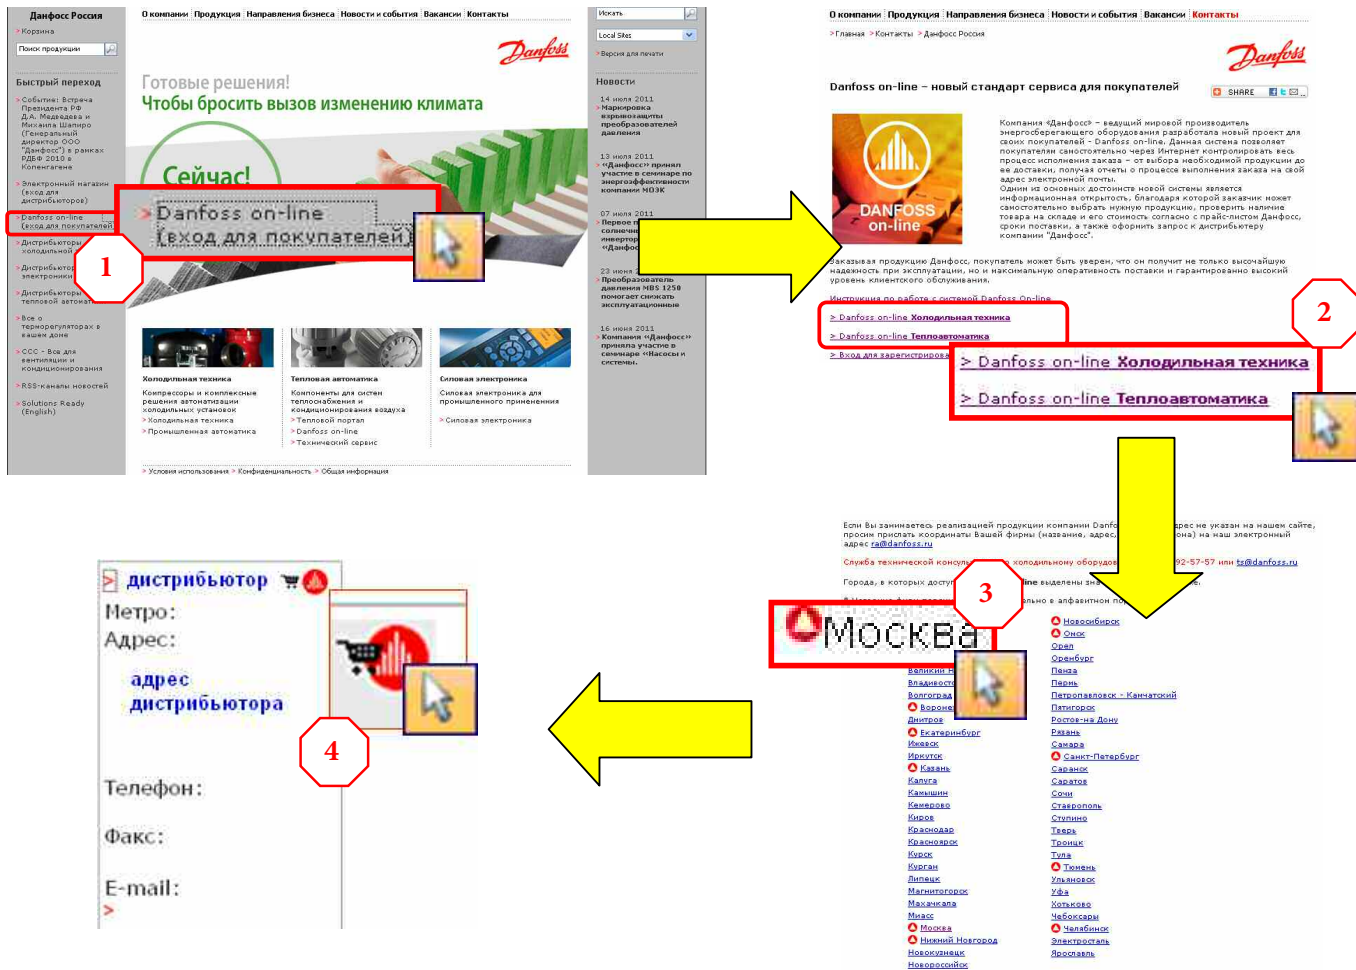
Данфосс Россия
> Корзина
Поиск продукции

Быстрый переход
> События: Встреча Президента РФ Д.А. Медведева и Михаила Шапиро (Генеральный директор ООО "Данфосс") в рамках РДБФ 2010 в Копенгагене
> Электронный магазин (вход для дистрибьюторов)
> Danfoss on-line (вход для покупателей)
> Дистрибьюторы холодильной
> Дистрибьюторы электроники
> Дистрибьюторы тепловой автоматики
> Все о терморегуляторах в вашем доме
> ССС - Все для вентиляции и кондиционирования
> RSS-каналы новостей
> Solutions Ready (English)

О компании | Продукция | Направления бизнеса | Новости и события | Вакансии | Контакты

Danfoss

Готовые решения!
Чтобы бросить вызов изменению климата

Сейчас!

> Danfoss on-line
(вход для покупателей)

1

Холодильная техника
Компрессоры и комплектные решения автоматизации холодильных установок
> Холодильная техника
> Промышленная автоматика

Тепловая автоматика
Компоненты для систем теплоснабжения и кондиционирования воздуха
> Тепловой портал
> Danfoss on-line
> Технический сервис

Силовая электроника
Силовая электроника для промышленного применения
> Силовая электроника

> Условия использования > Конфиденциальность > Общая информация

Искать
Local Sites
> Версия для печати

Новости
14 июля 2011
> Маркировка взрывозащиты преобразователей давления
13 июля 2011
> «Данфосс» принял участие в семинаре по энергоэффективности компании НОЗК
07 июля 2011
> Первое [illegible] солнечн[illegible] инвертор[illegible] «Данфосс»
23 июня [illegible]
> Преобразователь давления MBS 1250 помогает снижать эксплуатационные
16 июня 2011
> Компания «Данфосс» приняла участие в семинаре «Насосы и системы»

О компании | Продукция | Направления бизнеса | Новости и события | Вакансии | Контакты
> Главная > Контакты > Данфосс Россия

Danfoss

Danfoss on-line – новый стандарт сервиса для покупателей
SHARE

DANFOSS on-line

Компания «Данфосс» – ведущий мировой производитель энергосберегающего оборудования разработала новый проект для своих покупателей - Danfoss on-line. Данная система позволяет покупателям самостоятельно через Интернет контролировать весь процесс исполнения заказа – от выбора необходимой продукции до ее доставки, получая отчеты о процессе выполнения заказа на свой адрес электронной почты.
Одним из основных достоинств новой системы является информационная открытость, благодаря которой заказчик может сейчас самостоятельно выбрать нужную продукцию, проверить наличие товара на складе и его стоимость согласно с прайс-листом Данфосс, сроки поставки, а также оформить запрос к дистрибьютеру компании "Данфосс".

Заказывая продукцию Данфосс, покупатель может быть уверен, что он получит не только высочайшую надежность при эксплуатации, но и максимальную оперативность поставки и гарантированно высокий уровень клиентского обслуживания.

Инструкция по работе с системой Danfoss On-line
> Danfoss on-line Холодильная техника
> Danfoss on-line Теплоавтоматика
> Вход для зарегистрирова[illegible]

2

> Danfoss on-line Холодильная техника
> Danfoss on-line Теплоавтоматика

Если Вы занимаетесь реализацией продукции компании Danfo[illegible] рес не указан на нашем сайте, просим прислать координаты Вашей фирмы (название, адрес, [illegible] она) на наш электронный адрес ra@danfoss.ru
Служба технической консуль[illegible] холодильному оборудов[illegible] 92-57-57 или ts@danfoss.ru
Города, в которых доступ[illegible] line выделены зна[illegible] льно в алфавитном по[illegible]

3

Москва

Великий Н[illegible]
Владивосто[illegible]
Волгоград
Вороне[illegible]
Днитров
Екатеринбург
Ижевск
Иркутск
Казань
Калуга
Камышин
Кемерово
Киров
Краснодар
Красноярск
Курск
Курган
Липецк
Магнитогорск
Махачкала
Миасс
Москва
Нижний Новгород
Новокузнецк
Новороссийск

Новосибирск
Омск
Орел
Оренбург
Пенза
Пермь
Петропавловск - Камчатский
Пятигорск
Ростов-на Дону
Рязань
Самара
Санкт-Петербург
Саранск
Саратов
Сочи
Ставрополь
Ступино
Тверь
Троицк
Тула
Тюмень
Ульяновск
Уфа
Хотьково
Чебоксары
Челябинск
Электросталь
Ярославль

дистрибьютор
Метро:
Адрес:
адрес дистрибьютора
Телефон:
Факс:
E-mail:

4